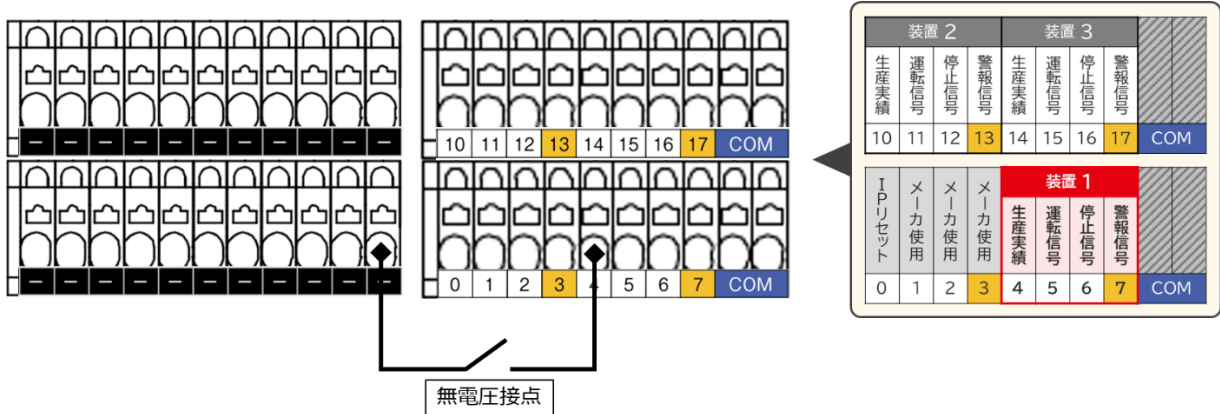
−　−　−　−　−　−　−　−　−　−　−

10　11　12　13　14　15　16　17　COM

−　−　−　−　−　−　−　−　−　−　−

0　1　2　3　4　5　6　7　COM

無電圧接点

| 装置 2 | | | | 装置 3 | | | | |
|---|---|---|---|---|---|---|---|---|
| 生産実績 | 運転信号 | 停止信号 | 警報信号 | 生産実績 | 運転信号 | 停止信号 | 警報信号 | |
| 10 | 11 | 12 | 13 | 14 | 15 | 16 | 17 | COM |

| | | | | 装置 1 | | | | |
|---|---|---|---|---|---|---|---|---|
| IPリセット | メーカ使用 | メーカ使用 | メーカ使用 | 生産実績 | 運転信号 | 停止信号 | 警報信号 | |
| 0 | 1 | 2 | 3 | 4 | 5 | 6 | 7 | COM |